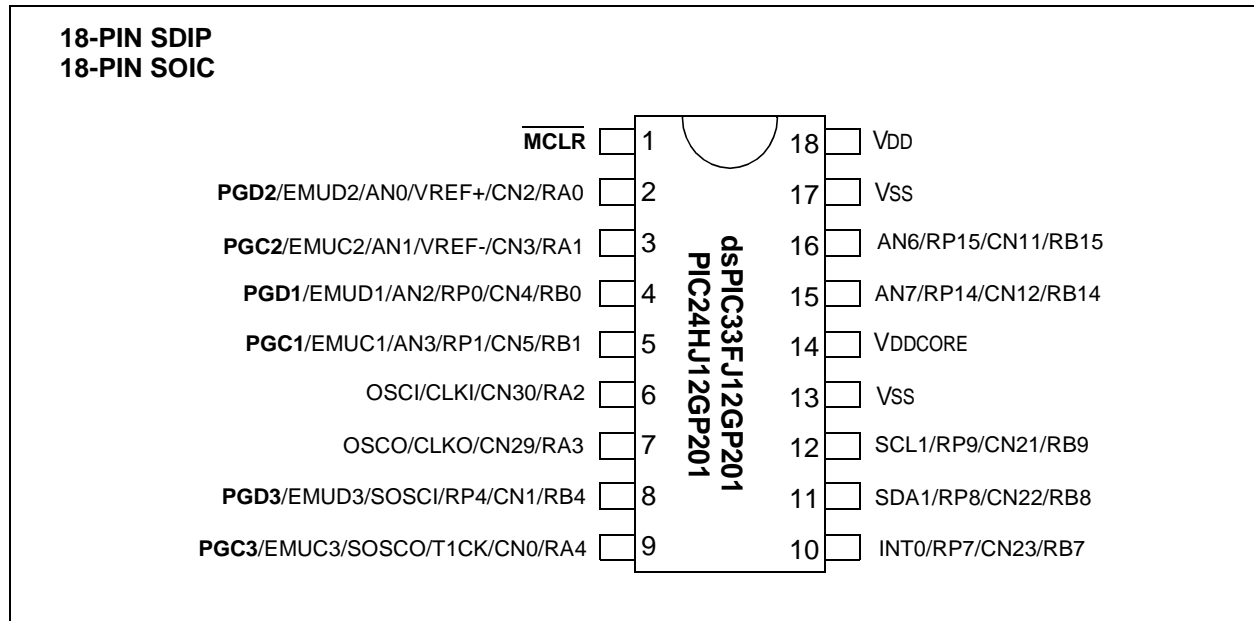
18-PIN SDIP
18-PIN SOIC

$\overline{\text{MCLR}}$ 1
PGD2/EMUD2/AN0/VREF+/CN2/RA0 2
PGC2/EMUC2/AN1/VREF-/CN3/RA1 3
PGD1/EMUD1/AN2/RP0/CN4/RB0 4
PGC1/EMUC1/AN3/RP1/CN5/RB1 5
OSCI/CLKI/CN30/RA2 6
OSCO/CLKO/CN29/RA3 7
PGD3/EMUD3/SOSCI/RP4/CN1/RB4 8
PGC3/EMUC3/SOSCO/T1CK/CN0/RA4 9

dsPIC33FJ12GP201
PIC24HJ12GP201

18 VDD
17 VSS
16 AN6/RP15/CN11/RB15
15 AN7/RP14/CN12/RB14
14 VDDCORE
13 VSS
12 SCL1/RP9/CN21/RB9
11 SDA1/RP8/CN22/RB8
10 INT0/RP7/CN23/RB7